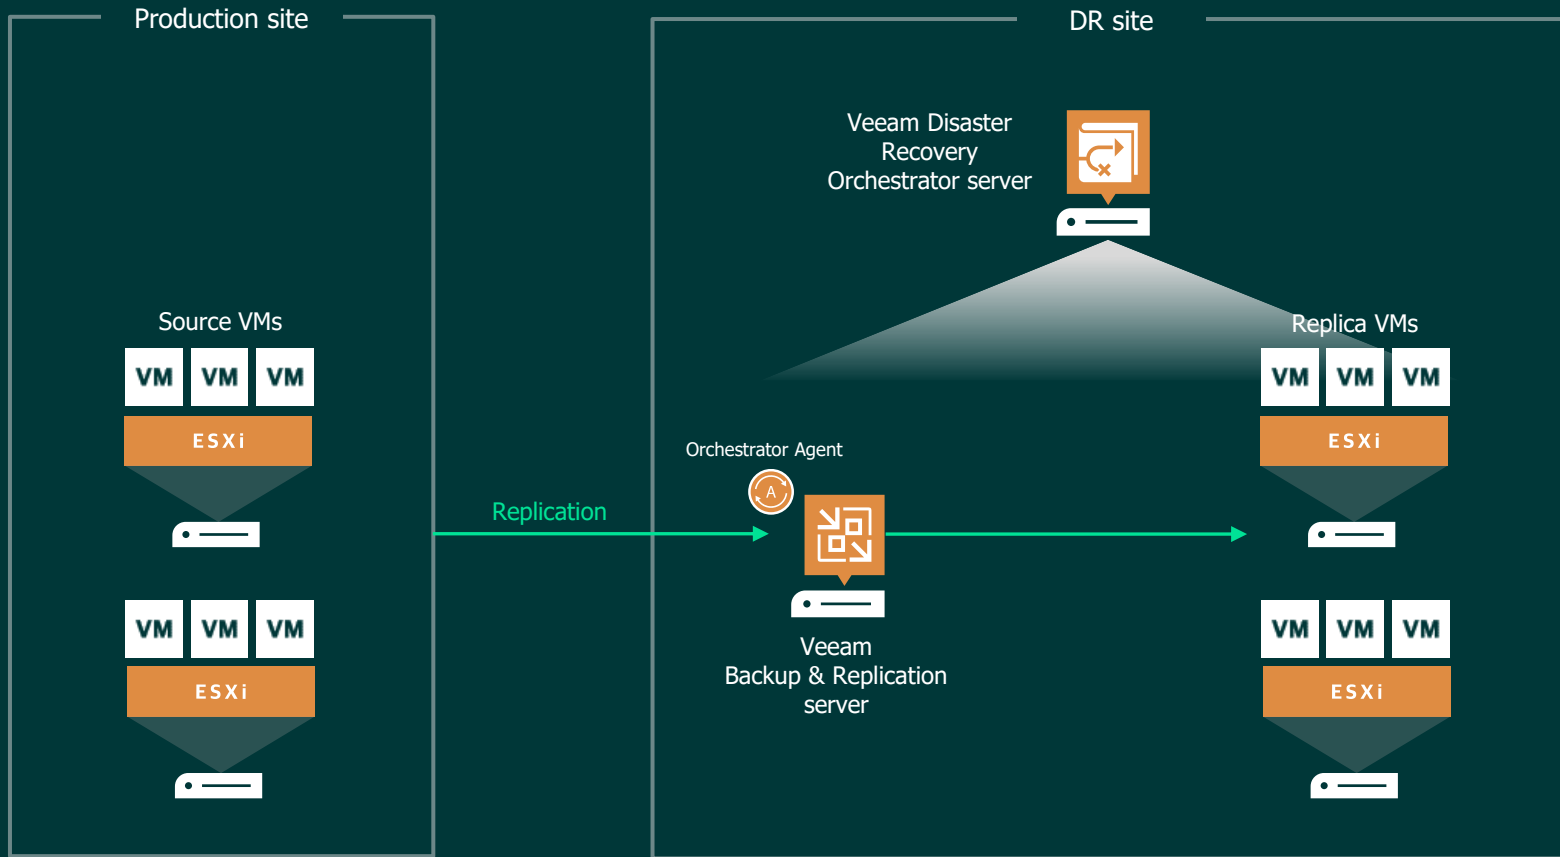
Production site

DR site

Veeam Disaster Recovery Orchestrator server

Source VMs

VM VM VM

ESXi

VM VM VM

ESXi

Replication

Orchestrator Agent

A

Veeam Backup & Replication server

Replica VMs

VM VM VM

ESXi

VM VM VM

ESXi